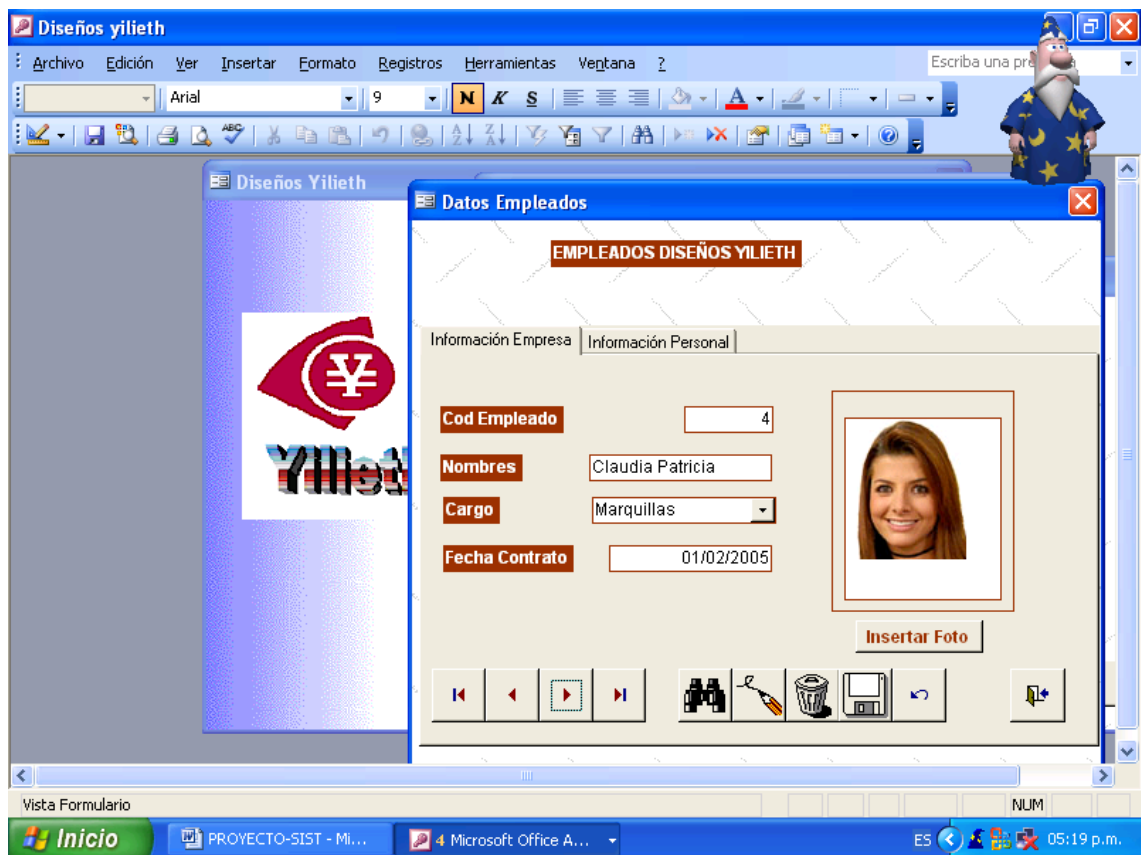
Diseños yilieth

Archivo Edición Ver Insertar Formato Registros Herramientas Ventana ?

Escriba una pr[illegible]

Arial 9 N K S

Diseños Yilieth

Yilieth

Datos Empleados

EMPLEADOS DISEÑOS YILIETH

Información Empresa | Información Personal

Cod Empleado 4

Nombres Claudia Patricia

Cargo Marquillas

Fecha Contrato 01/02/2005

Insertar Foto

Vista Formulario

NUM

Inicio

PROYECTO-SIST - Mi...

4 Microsoft Office A...

ES 05:19 p.m.